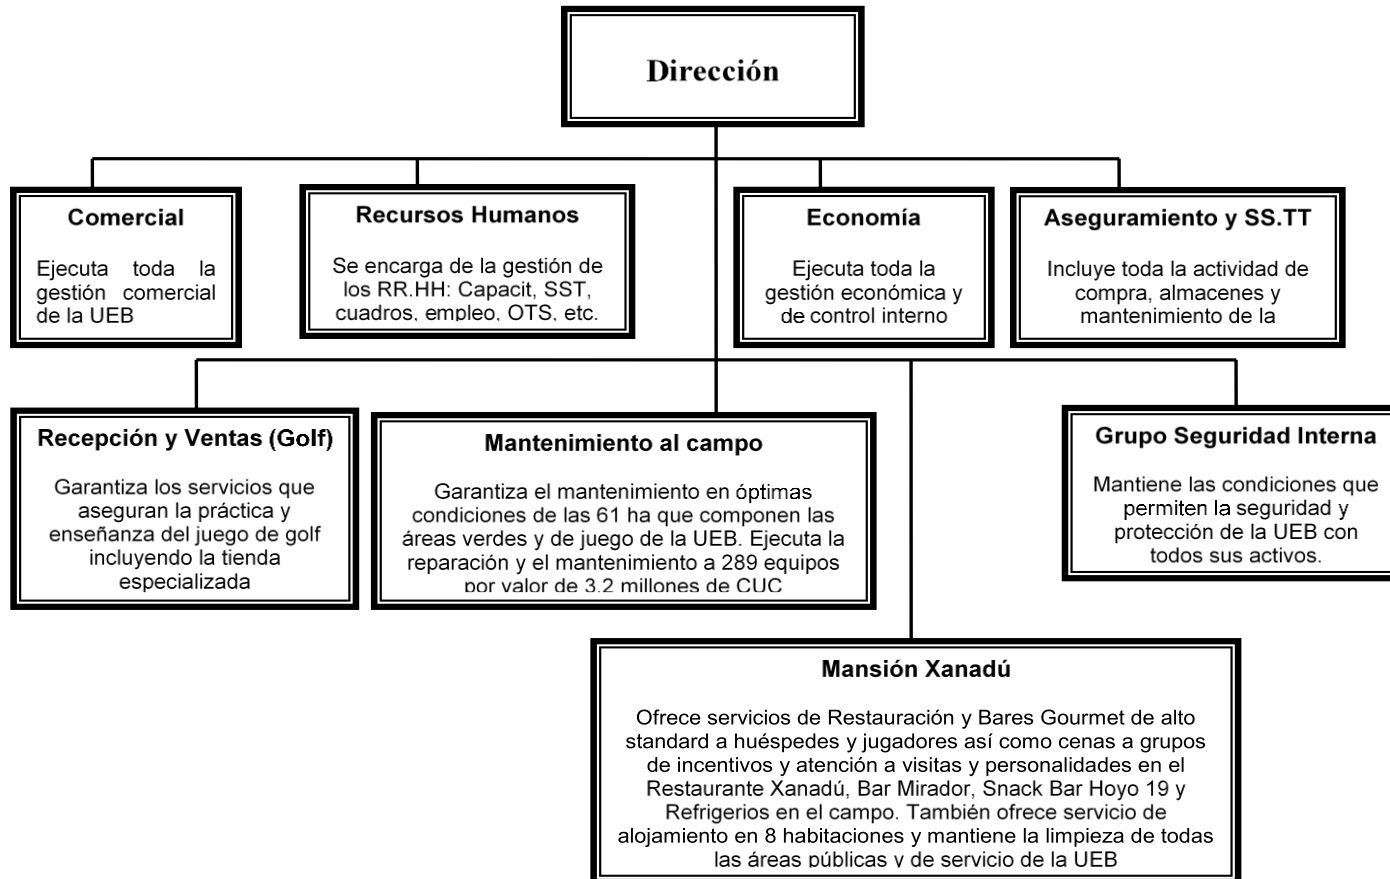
Dirección

Comercial

Ejecuta toda la gestión comercial de la UEB

Recursos Humanos

Se encarga de la gestión de los RR.HH: Capacit, SST, cuadros, empleo, OTS, etc.

Economía

Ejecuta toda la gestión económica y de control interno

Aseguramiento y SS.TT

Incluye toda la actividad de compra, almacenes y mantenimiento de la

Recepción y Ventas (Golf)

Garantiza los servicios que aseguran la práctica y enseñanza del juego de golf incluyendo la tienda especializada

Mantenimiento al campo

Garantiza el mantenimiento en óptimas condiciones de las 61 ha que componen las áreas verdes y de juego de la UEB. Ejecuta la reparación y el mantenimiento a 289 equipos por valor de 3.2 millones de CUC

Grupo Seguridad Interna

Mantiene las condiciones que permiten la seguridad y protección de la UEB con todos sus activos.

Mansión Xanadú

Ofrece servicios de Restauración y Bares Gourmet de alto standard a huéspedes y jugadores así como cenas a grupos de incentivos y atención a visitas y personalidades en el Restaurante Xanadú, Bar Mirador, Snack Bar Hoyo 19 y Refrigerios en el campo. También ofrece servicio de alojamiento en 8 habitaciones y mantiene la limpieza de todas las áreas públicas y de servicio de la UEB